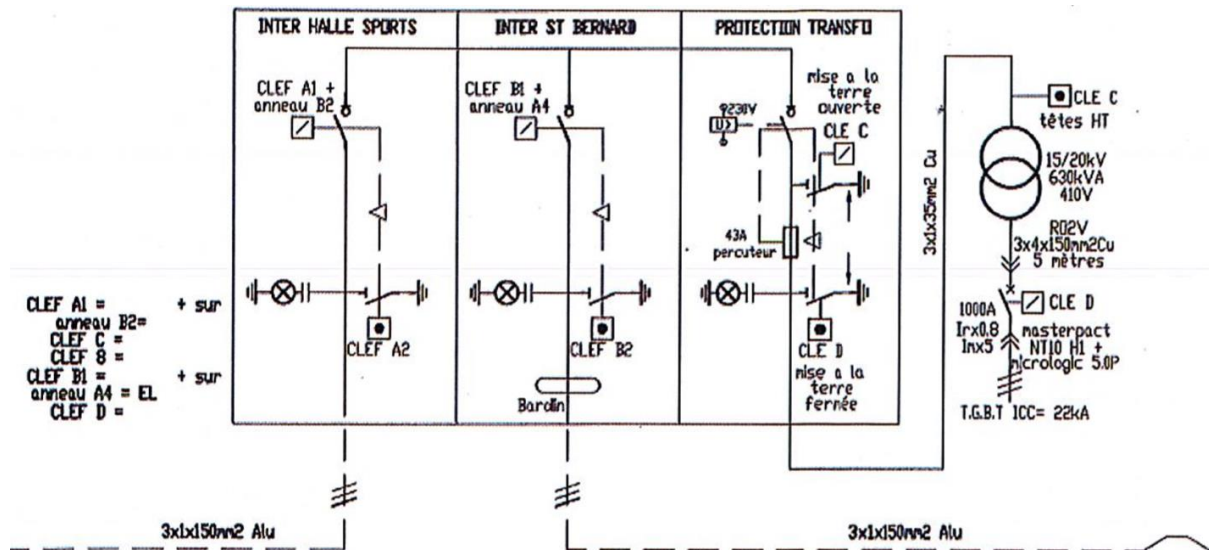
INTER HALLE SPORTS

INTER ST BERNARD

PROTECTION TRANSFO

CLEF A1 + anneau B2

CLEF B1 + anneau A4

mise a la terre ouverte

230V

CLE C

43A percuteur

CLEF A2

CLEF B2

Bardin

CLE D

mise a la terre fermée

CLEF A1 = + sur
anneau B2=
CLEF C =
CLEF 8 =
CLEF B1 = + sur
anneau A4 = EL
CLEF D =

3x1x35mm2 Cu

CLE C
têtes HT

15/20kV
630kVA
410V

R02V
3x4x150mm2Cu
5 mètres

1000A
Irx0.8
Inx5

CLE D
masterpact
NT10 H1 +
micrologic 5.0P

T.G.B.T ICC= 22kA

3x1x150mm2 Alu

3x1x150mm2 Alu